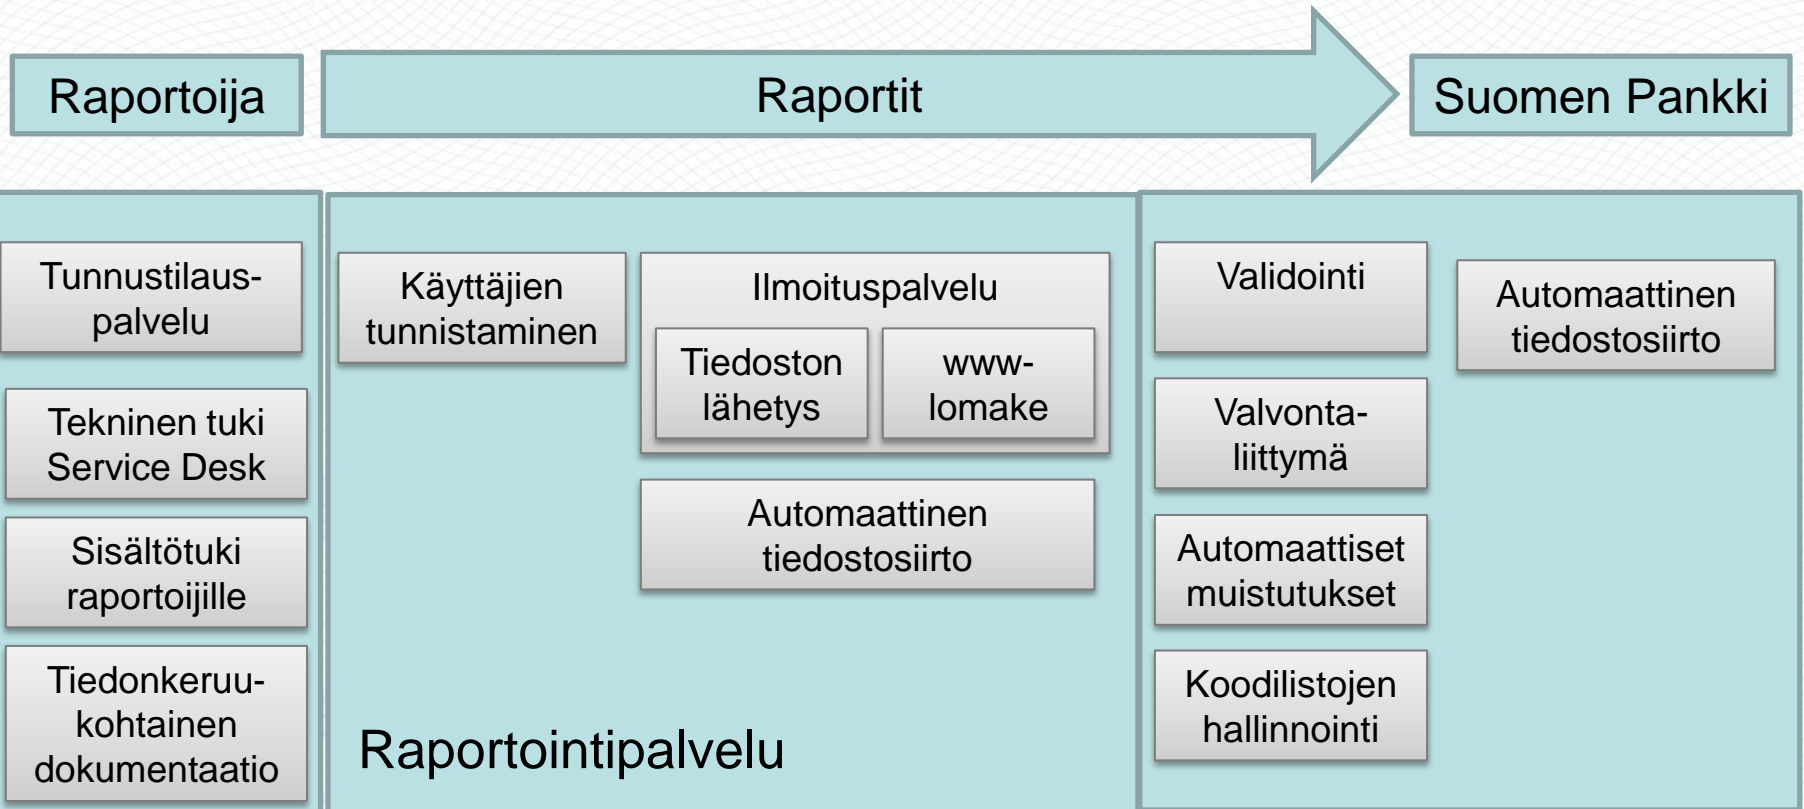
Raportoija

Raportit

Suomen Pankki

Tunnustilauspalvelu

Tekninen tuki Service Desk

Sisältötuki raportoijille

Tiedonkeruukohtainen dokumentaatio

Käyttäjien tunnistaminen

Ilmoituspalvelu

Tiedoston lähetys

www-lomake

Automaattinen tiedostosiirto

Raportointipalvelu

Validointi

Valvontaliittymä

Automaattiset muistutukset

Koodilistojen hallinnointi

Automaattinen tiedostosiirto